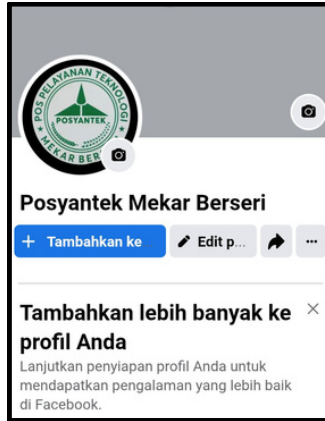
POS PELAYANAN TEKNOLOGI
POSYANTEK
MEKAR BER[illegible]

Posyantek Mekar Berseri

+ Tambahkan ke

Edit p...

...

Tambahkan lebih banyak ke profil Anda

×

Lanjutkan penyiapan profil Anda untuk mendapatkan pengalaman yang lebih baik di Facebook.